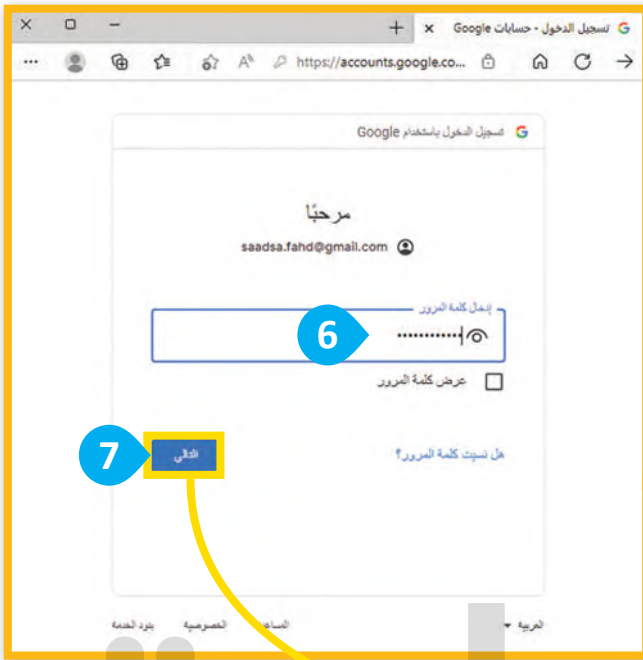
تسجيل الدخول - حسابات Google ×
https://accounts.google.co...

تسجيل الدخول باستخدام Google

مرحبًا
saadsa.fahd@gmail.com

إدخال كلمة المرور
6
عرض كلمة المرور

هل نسيت كلمة المرور؟
التالي
7

العربية
المساعدة
الخصوصية
بنود الخدمة